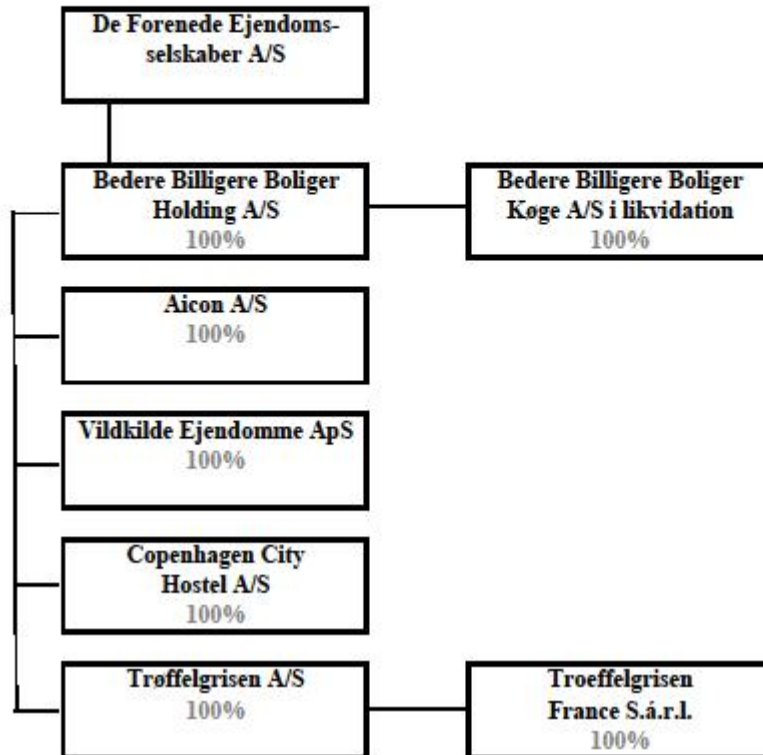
De Forenede Ejendomsselskaber A/S

Bedere Billigere Boliger Holding A/S
100%

Bedere Billigere Boliger Køge A/S i likvidation
100%

Aicon A/S
100%

Vildkilde Ejendomme ApS
100%

Copenhagen City Hostel A/S
100%

Trøffelgrisen A/S
100%

Troeffelgrisen France S.á.r.l.
100%